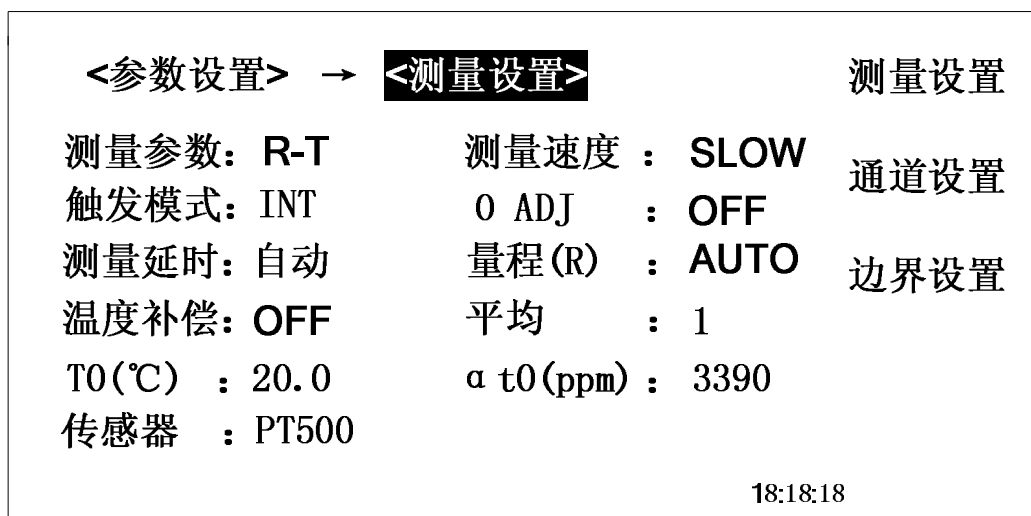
<参数设置> → <测量设置>

测量设置

通道设置

边界设置

测量参数：R-T

触发模式：INT

测量延时：自动

温度补偿：OFF

T0(℃) ：20.0

传感器 ：PT500

测量速度 ：SLOW

0 ADJ ：OFF

量程(R) ：AUTO

平均 ：1

α t0(ppm)：3390

18:18:18